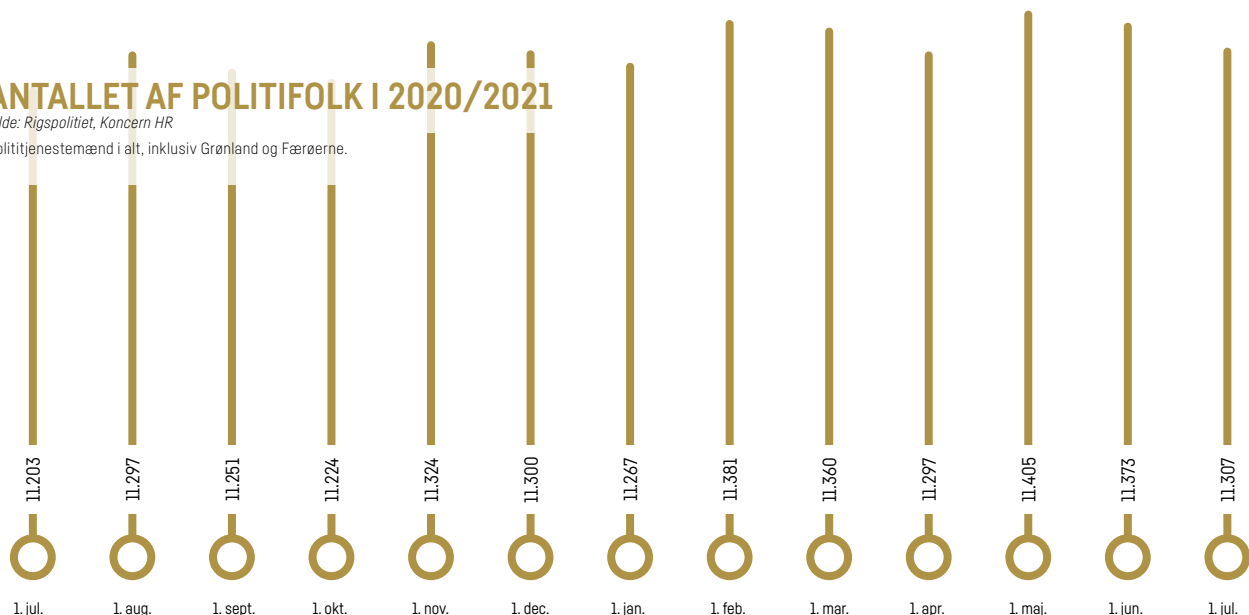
ANTALLET AF POLITIFOLK I 2020/2021
lde: Rigspolitiet, Koncern HR
olititjenestemænd i alt, inklusiv Grønland og Færøerne.

11.203
1. jul.

11.297
1. aug.

11.251
1. sept.

11.224
1. okt.

11.324
1. nov.

11.300
1. dec.

11.267
1. jan.

11.381
1. feb.

11.360
1. mar.

11.297
1. apr.

11.405
1. maj.

11.373
1. jun.

11.307
1. jul.